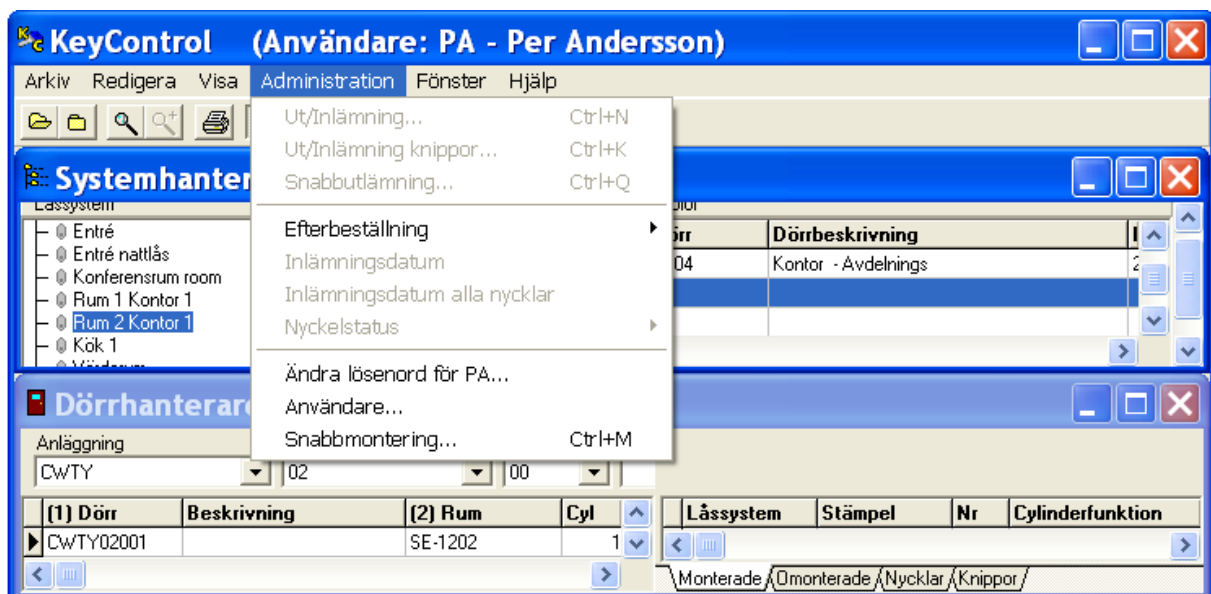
KeyControl (Användare: PA - Per Andersson)

Arkiv Redigera Visa Administration Fönster Hjälp

Ut/Inlämning... Ctrl+N
Ut/Inlämning knippor... Ctrl+K
Snabbutlämning... Ctrl+Q
Efterbeställning
Inlämningsdatum
Inlämningsdatum alla nycklar
Nyckelstatus
Ändra lösenord för PA...
Användare...
Snabbmontering... Ctrl+M

Systemhanter

Låssystem
Entré
Entré nattlås
Konferensrum room
Rum 1 Kontor 1
Rum 2 Kontor 1
Kök 1
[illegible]

Dörrar

| örr | Dörrbeskrivning | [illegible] |
|---|---|---|
| 04 | Kontor - Avdelnings | 2 |

Dörrhanterare

Anläggning
CWTY
02
00

| (1) Dörr | Beskrivning | (2) Rum | Cyl |
|---|---|---|---|
| CWTY02001 | | SE-1202 | 1 |

| Låssystem | Stämpel | Nr | Cylinderfunktion |
|---|---|---|---|

Monterade Omonterade Nycklar Knippor